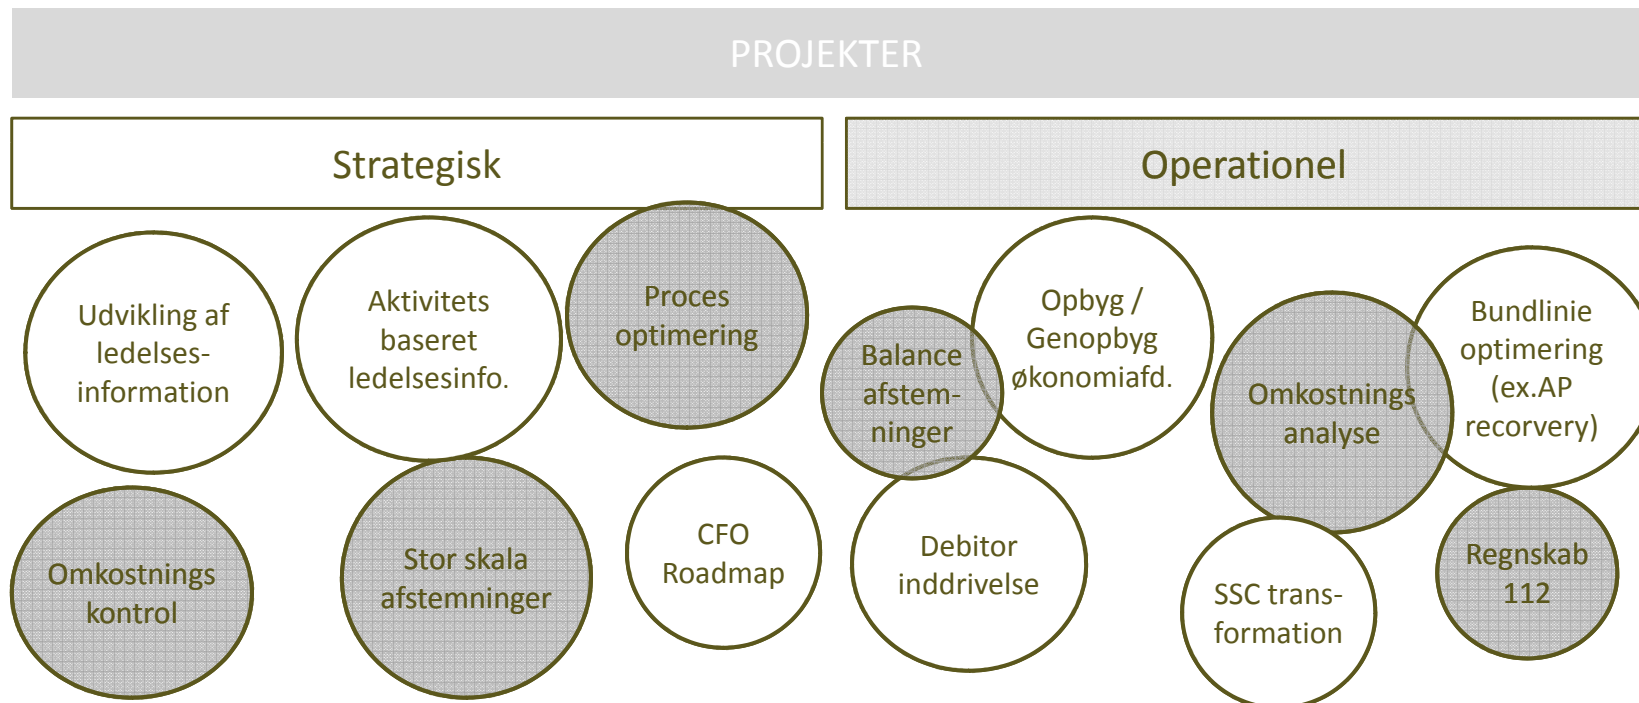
PROJEKTER

Strategisk

Operationel

Udvikling af ledelses-information

Aktivitets baseret ledelsesinfo.

Proces optimering

Balance afstem-ninger

Opbyg / Genopbyg økonomiafd.

Omkostnings analyse

Bundlinie optimering (ex.AP recorvery)

Omkostnings kontrol

Stor skala afstemninger

CFO Roadmap

Debitor inddrivelse

SSC trans-formation

Regnskab 112